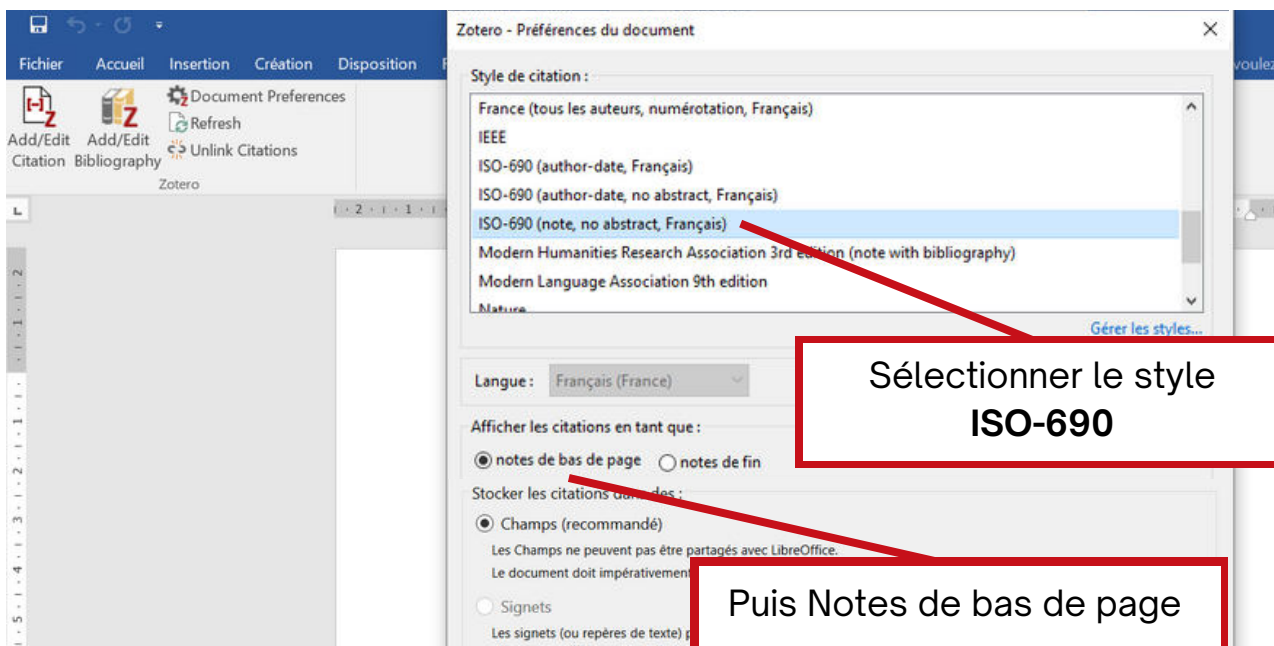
Fichier Accueil Insertion Création Disposition

Add/Edit Citation Add/Edit Bibliography

Document Preferences
Refresh
Unlink Citations

Zotero

voulez

Zotero - Préférences du document

Style de citation :

France (tous les auteurs, numérotation, Français)
IEEE
ISO-690 (author-date, Français)
ISO-690 (author-date, no abstract, Français)
ISO-690 (note, no abstract, Français)
Modern Humanities Research Association 3rd edition (note with bibliography)
Modern Language Association 9th edition
Nature

Gérer les styles...

Langue : Français (France)

Afficher les citations en tant que :
notes de bas de page notes de fin

Stocker les citations dans des :
Champs (recommandé)
Les Champs ne peuvent pas être partagés avec LibreOffice.
Le document doit impérativement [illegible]

Signets
Les signets (ou repères de texte) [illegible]

Sélectionner le style **ISO-690**

Puis Notes de bas de page